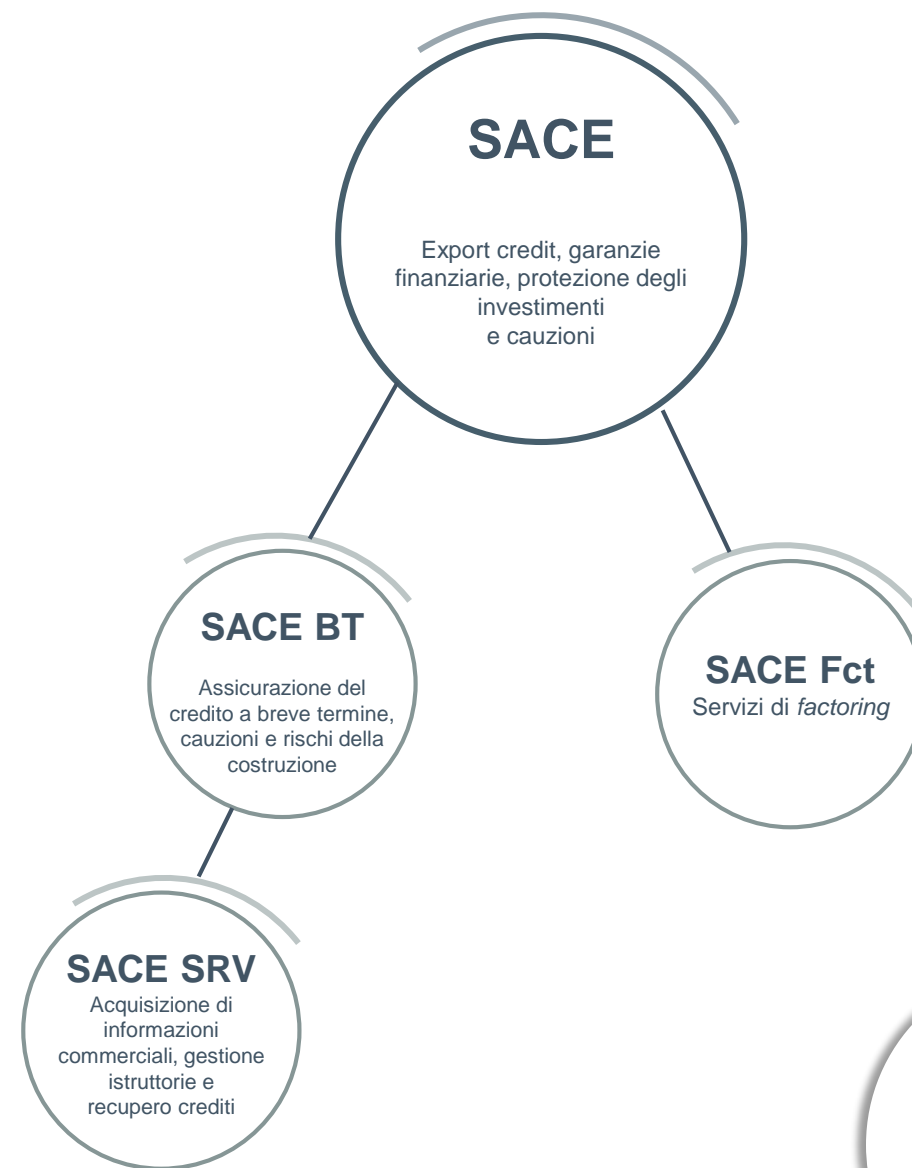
SACE

Export credit, garanzie finanziarie, protezione degli investimenti e cauzioni

SACE BT

Assicurazione del credito a breve termine, cauzioni e rischi della costruzione

SACE Fct
Servizi di factoring

SACE SRV
Acquisizione di informazioni commerciali, gestione istruttorie e recupero crediti